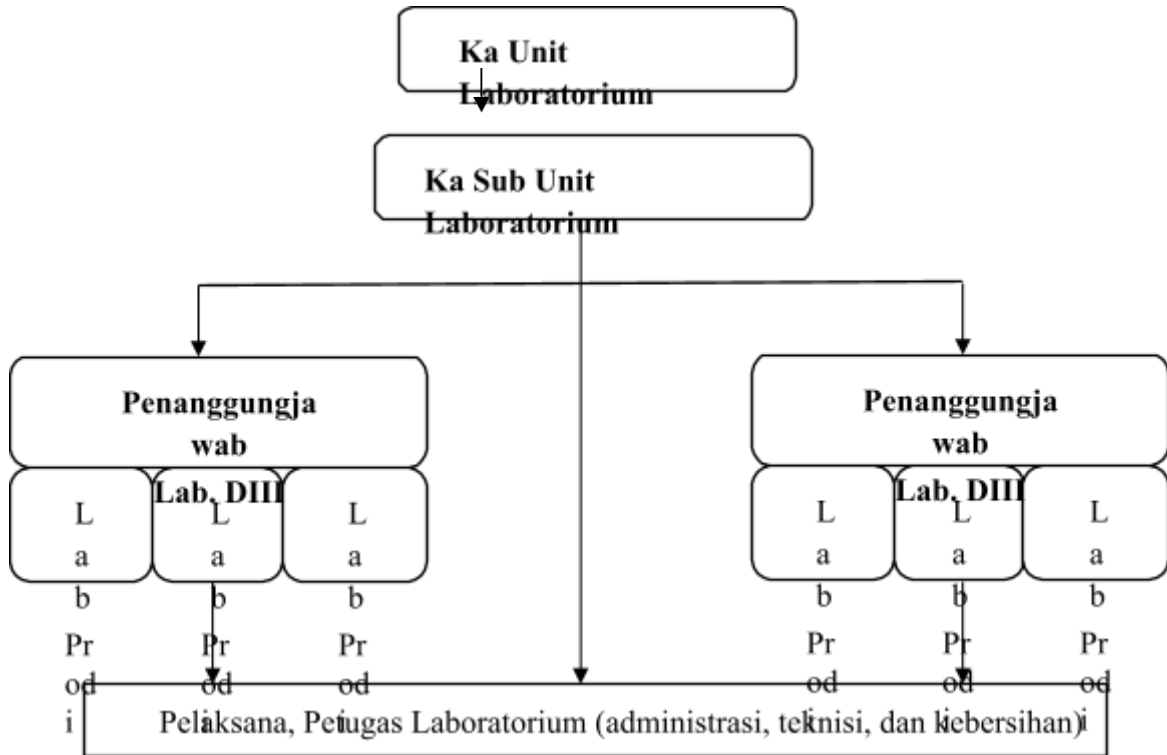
Ka Unit Laboratorium

Ka Sub Unit Laboratorium

Penanggungjawab Lab. DIII

Lab Prodi

Lab Prodi

Lab Prodi

Penanggungjawab Lab. DIII

Lab Prodi

Lab Prodi

Lab Prodi

Pelaksana, Petugas Laboratorium (administrasi, teknisi, dan kebersihan)